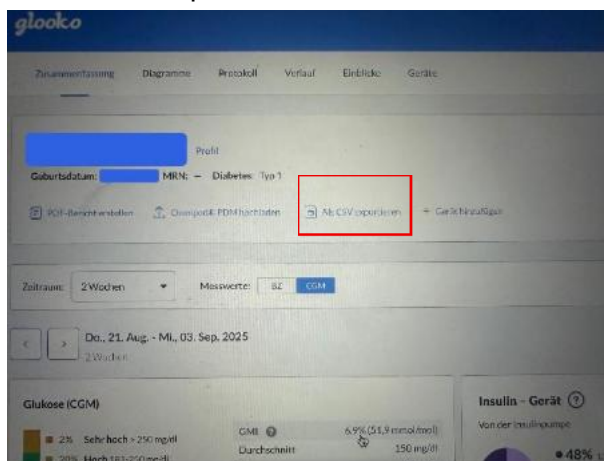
glooko

Zusammenfassung Diagramme Protokoll Verlauf Einblicke Geräte

Profil

Geburtsdatum: MRN: – Diabetes: Typ 1

PDF-Bericht erstellen Omnipod® PDM hochladen Als CSV exportieren + Gerät hinzufügen

Zeitraum: 2 Wochen Messwerte: BZ CGM

Do., 21. Aug. - Mi., 03. Sep. 2025
2 Wochen

Glukose (CGM)

2% Sehr hoch > 250 mg/dl
20% Hoch 181-250 mg/dl

GMI 6,9% (51,9 mmol/mol)
Durchschnitt 150 mg/dl

Insulin - Gerät
Von der Insulinpumpe
48%